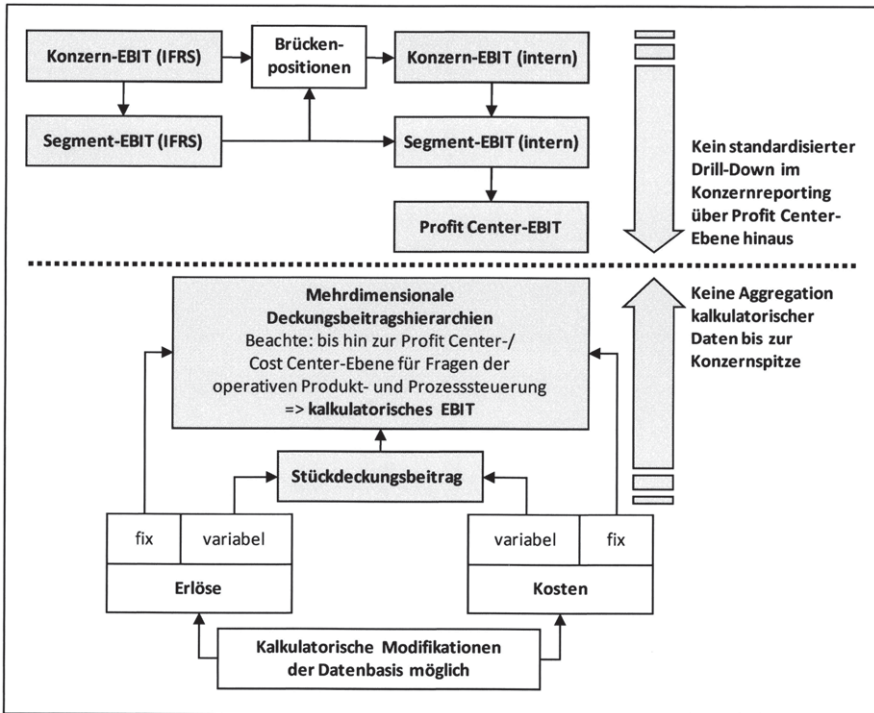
Konzern-EBIT (IFRS)

Brückenpositionen

Konzern-EBIT (intern)

Segment-EBIT (IFRS)

Segment-EBIT (intern)

Profit Center-EBIT

Kein standardisierter Drill-Down im Konzernreporting über Profit Center-Ebene hinaus

Mehrdimensionale Deckungsbeitragshierarchien
Beachte: bis hin zur Profit Center-/ Cost Center-Ebene für Fragen der operativen Produkt- und Prozesssteuerung
=> kalkulatorisches EBIT

Keine Aggregation kalkulatorischer Daten bis zur Konzernspitze

Stückdeckungsbeitrag

| fix | variabel |
|---|---|
| Erlöse | |

| variabel | fix |
|---|---|
| Kosten | |

Kalkulatorische Modifikationen der Datenbasis möglich